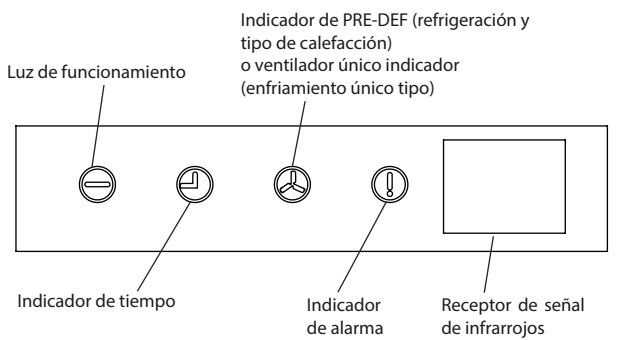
Indicador de PRE-DEF (refrigeración y tipo de calefacción)
o ventilador único indicador (enfriamiento único tipo)

Luz de funcionamiento

Indicador de tiempo

Indicador de alarma

Receptor de señal de infrarrojos